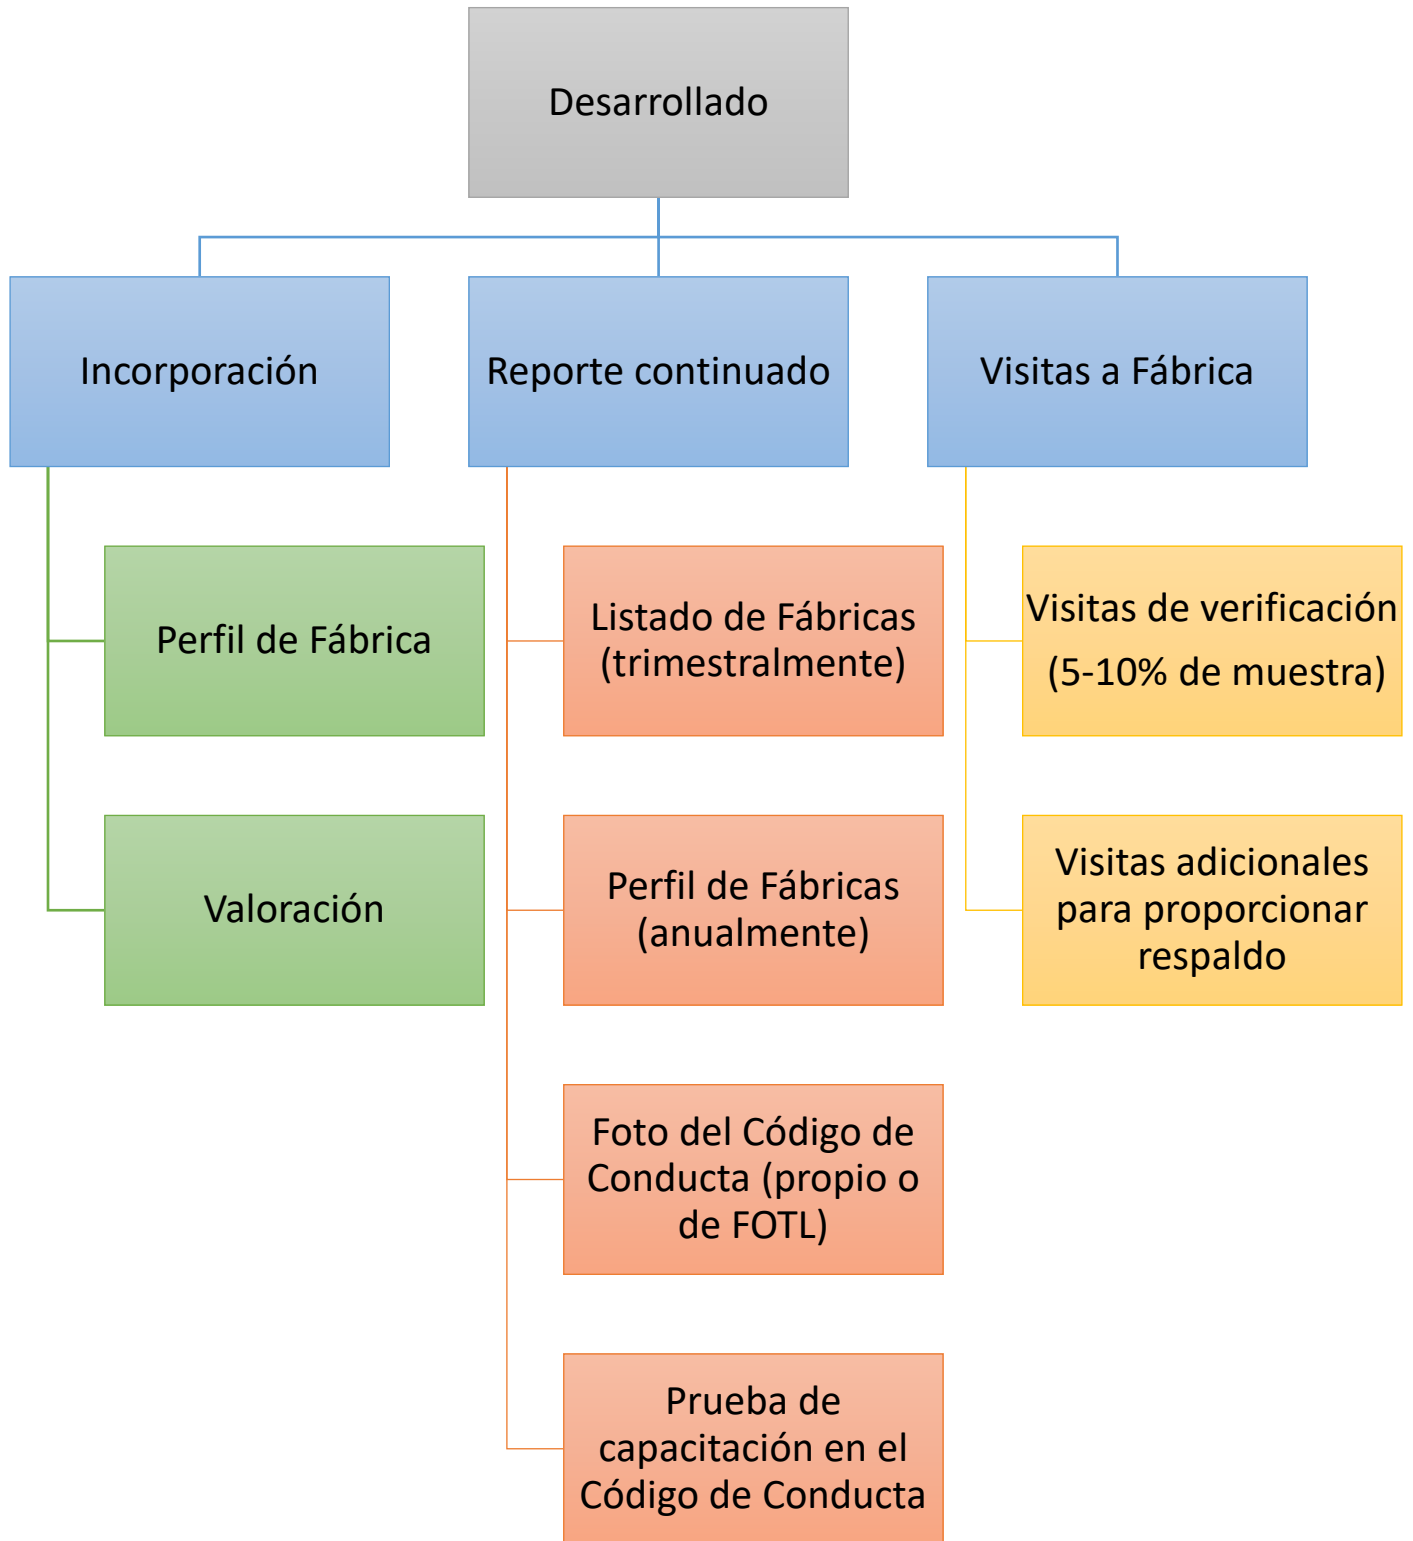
Desarrollado

Incorporación

Reporte continuado

Visitas a Fábrica

Perfil de Fábrica

Valoración

Listado de Fábricas (trimestralmente)

Perfil de Fábricas (anualmente)

Foto del Código de Conducta (propio o de FOTL)

Prueba de capacitación en el Código de Conducta

Visitas de verificación (5-10% de muestra)

Visitas adicionales para proporcionar respaldo